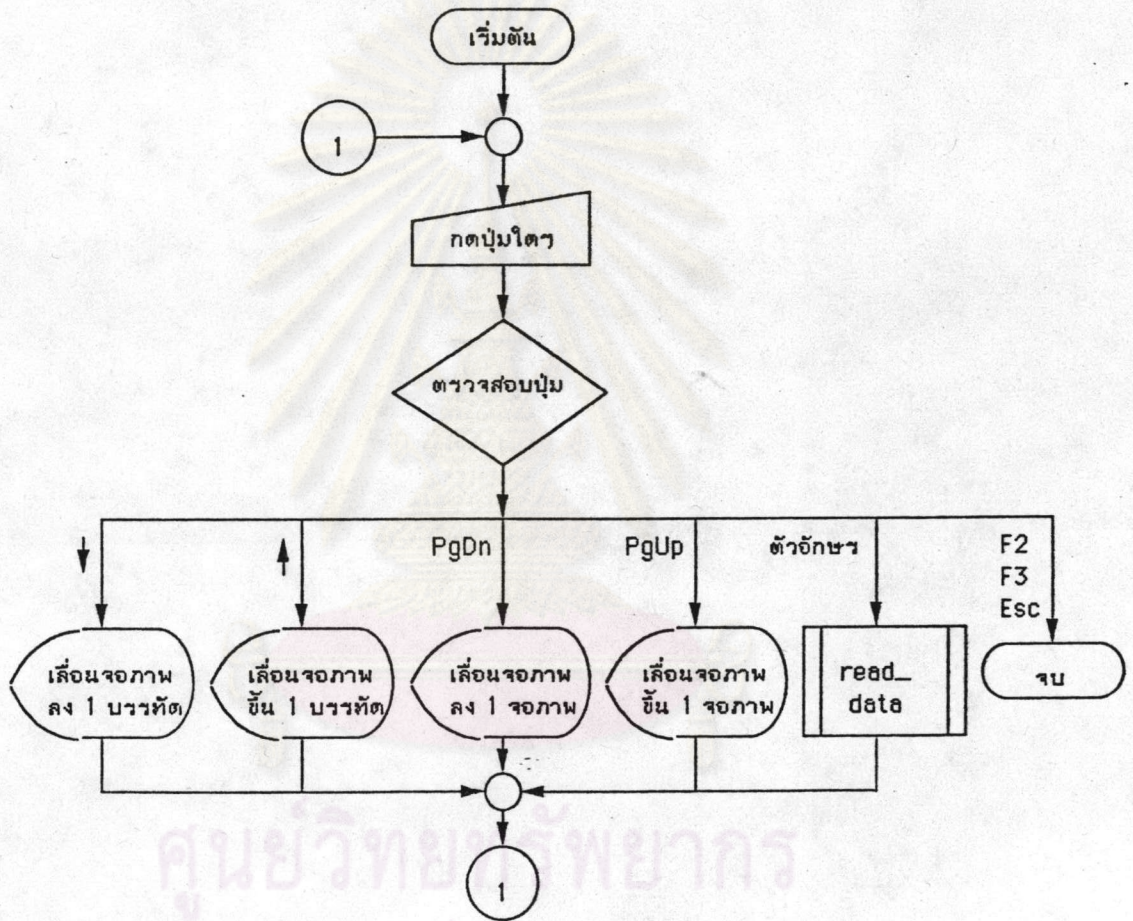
เริ่มต้น

1

กดปุ่มใดๆ

ตรวจสอบปุ่ม

↓

↑

PgDn

PgUp

ตัวอักษร

F2
F3
Esc

เลื่อนจอภาพ ลง 1 บรรทัด

เลื่อนจอภาพ ขึ้น 1 บรรทัด

เลื่อนจอภาพ ลง 1 จอภาพ

เลื่อนจอภาพ ขึ้น 1 จอภาพ

read_ data

จบ

1

ศูนย์วิทยทรัพยากร